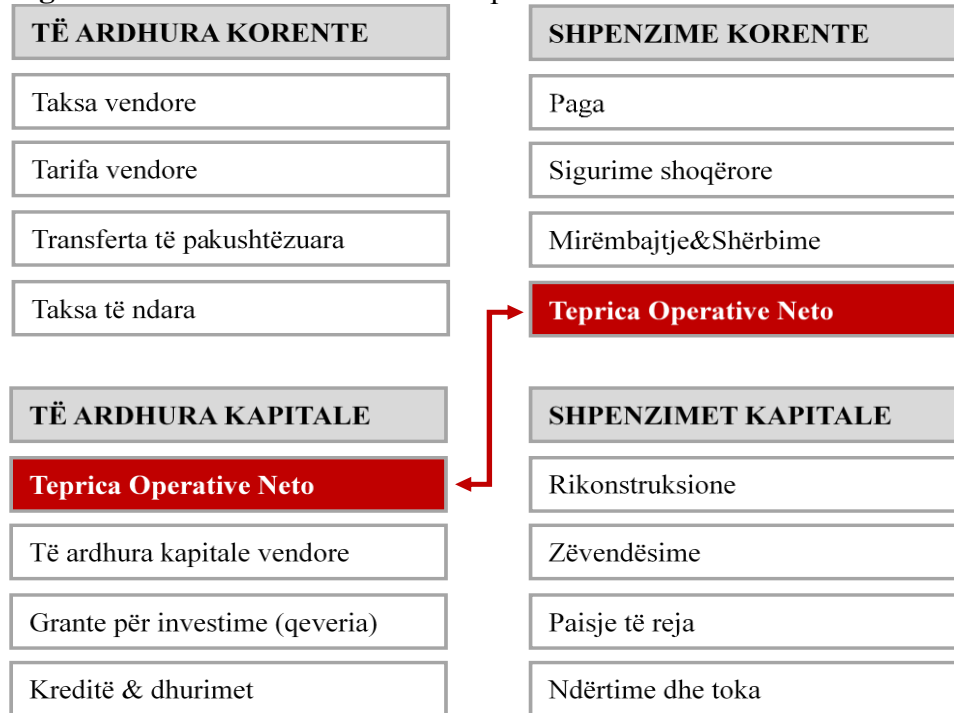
TË ARDHURA KORENTE

Taksa vendore

Tarifa vendore

Transferta të pakushtëzuara

Taksa të ndara

SHPENZIME KORENTE

Paga

Sigurime shoqërore

Mirëmbajtje&Shërbime

Teprica Operative Neto

TË ARDHURA KAPITALE

Teprica Operative Neto

Të ardhura kapitale vendore

Grante për investime (qeveria)

Kreditë & dhurimet

SHPENZIMET KAPITALE

Rikonstruksione

Zëvendësime

Paisje të reja

Ndërtime dhe toka